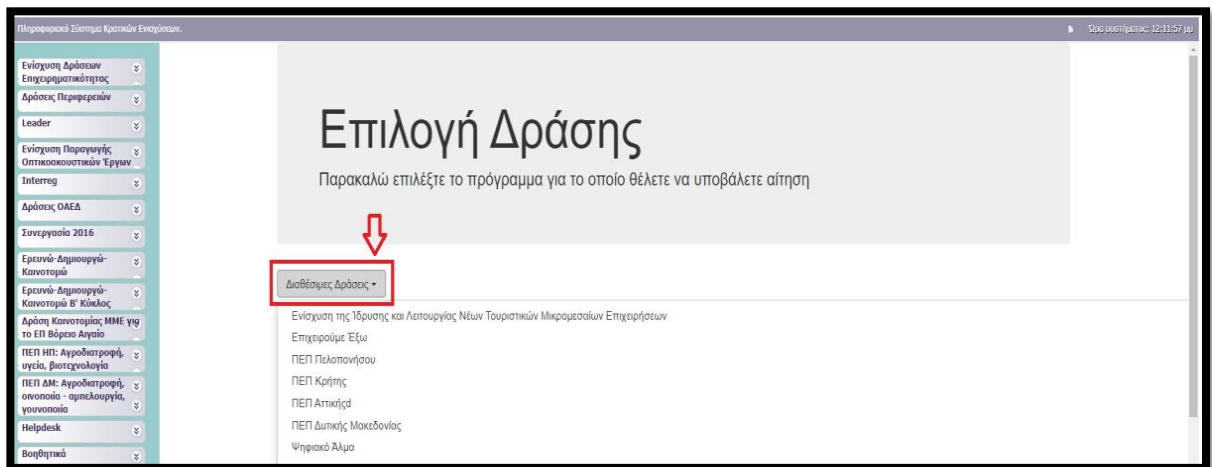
Πληροφοριακό Σύστημα Κρατικών Ενισχύσεων.

Ώρα συστήματος: 12:11:57 μμ

Ενίσχυση Δράσεων Επιχειρηματικότητας

Δράσεις Περιφερειών

Leader

Ενίσχυση Παραγωγής Οπτικοακουστικών Έργων

Interreg

Δράσεις ΟΑΕΔ

Συνεργασία 2016

Ερευνώ-Δημιουργώ-Καινοτομώ

Ερευνώ-Δημιουργώ-Καινοτομώ Β' Κύκλος

Δράση Καινοτομίας ΜΜΕ για το ΕΠ Βόρειο Αιγαίο

ΠΕΠ ΗΠ: Αγροδιατροφή, υγεία, βιοτεχνολογία

ΠΕΠ ΔΜ: Αγροδιατροφή, οινοποιία - αμπελουργία, γουνοποιία

Helpdesk

Βοηθητικά

Επιλογή Δράσης

Παρακαλώ επιλέξτε το πρόγραμμα για το οποίο θέλετε να υποβάλετε αίτηση

Διαθέσιμες Δράσεις ▾

Ενίσχυση της Ίδρυσης και Λειτουργίας Νέων Τουριστικών Μικρομεσαίων Επιχειρήσεων

Επιχειρούμε Έξω

ΠΕΠ Πελοποννήσου

ΠΕΠ Κρήτης

ΠΕΠ Αττικής

ΠΕΠ Δυτικής Μακεδονίας

Ψηφιακό Άλμα